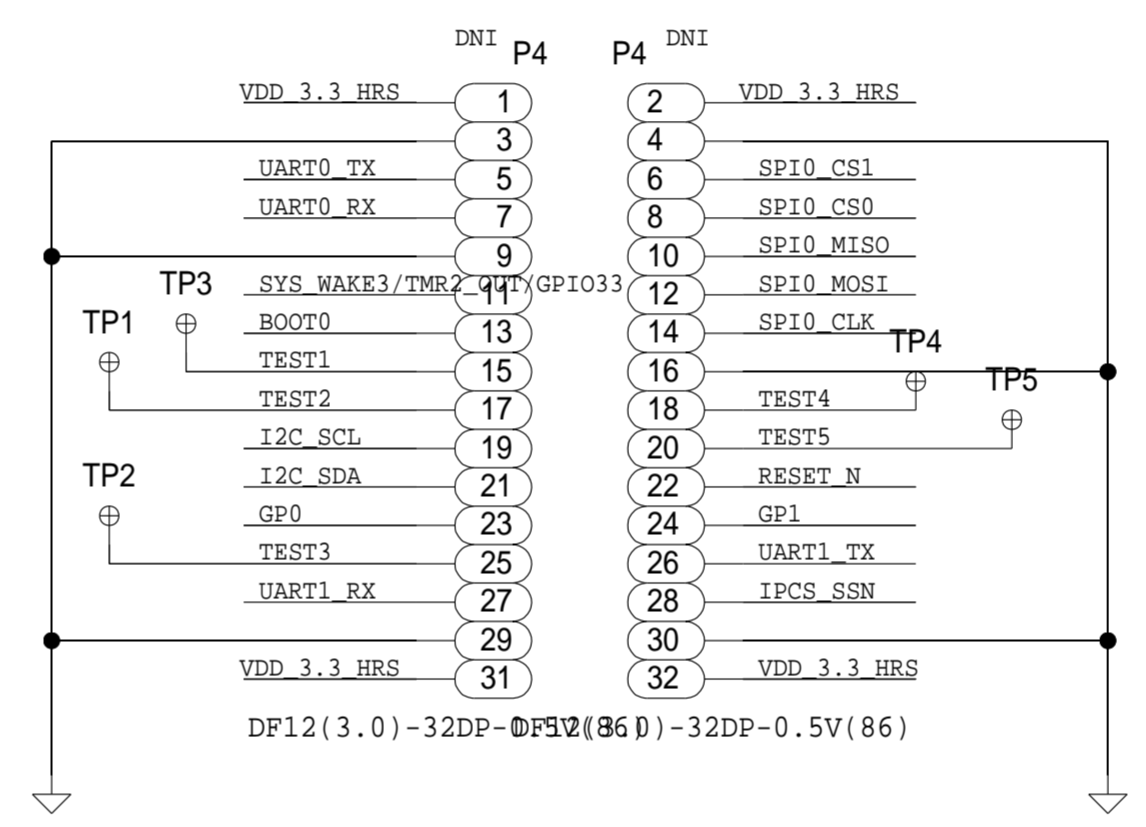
DNI P4
P4 DNI

VDD_3.3_HRS 1
2 VDD_3.3_HRS
3
4
UART0_TX 5
6 SPI0_CS1
UART0_RX 7
8 SPI0_CS0
9
10 SPI0_MISO
TP3
SYS_WAKE3/TMR2_OUT/GPIO33 11
12 SPI0_MOSI
TP1
BOOT0 13
14 SPI0_CLK
TP4
TEST1 15
16
TP5
TEST2 17
18 TEST4
I2C_SCL 19
20 TEST5
TP2
I2C_SDA 21
22 RESET_N
GP0 23
24 GP1
TEST3 25
26 UART1_TX
UART1_RX 27
28 IPCS_SSN
29
30
VDD_3.3_HRS 31
32 VDD_3.3_HRS

DF12(3.0)-32DP-0.5V(86)
DF12(3.0)-32DP-0.5V(86)